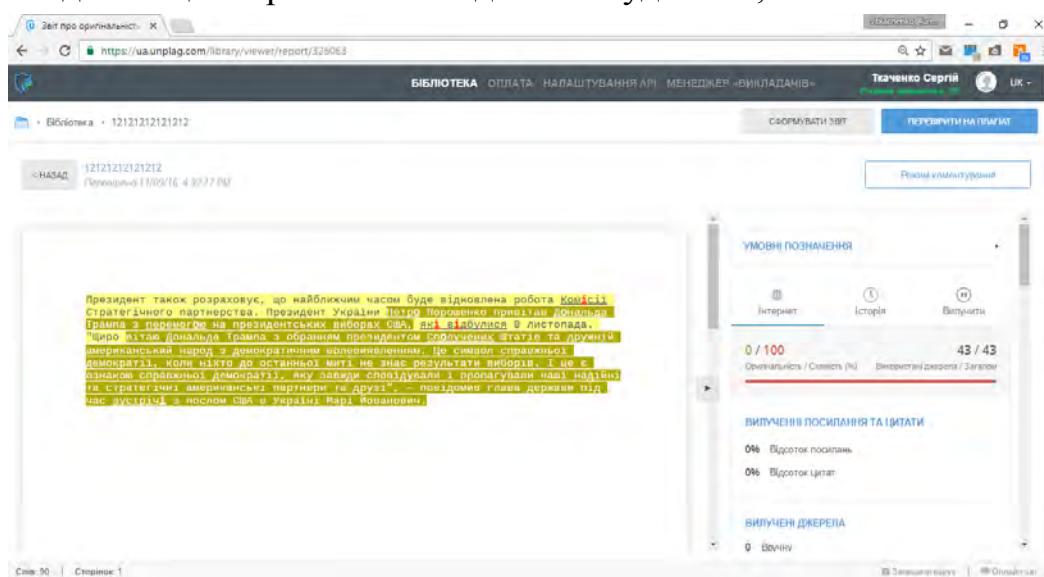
Звіт про оригінальніст ×

https://ua.unplag.com/library/viewer/report/326063

БІБЛІОТЕКА ОПЛАТА НАЛАШТУВАННЯ API МЕНЕДЖЕР «ВИКЛАДАЧІВ»

Ткаченко Сергій

UK

Бібліотека › 12121212121212

СФОРМУВАТИ ЗВІТ

ПЕРЕВІРИТИ НА ПЛАГІАТ

< НАЗАД

12121212121212

Перевірено 17/09/16 4:37:77 PM

Режим коментування

Президент також розраховує, що найближчим часом буде відновлена робота Комісії Стратегічного партнерства. Президент України Петро Порошенко привітав Дональда Трампа з перемогою на президентських виборах США, які відбулися 8 листопада. "Щиро вітаю Дональда Трампа з обранням президентом Сполучених Штатів та дружній американський народ з демократичним волевиявленням. Це символ справжньої демократії, коли ніхто до останньої миті не знає результати виборів. І це є ознакою справжньої демократії, яку завжди сповідували і пропагували наші надійні та стратегічні американські партнери та друзі", - повідомив глава держави під час зустрічі з послом США в Україні Марі Йованович.

УМОВНІ ПОЗНАЧЕННЯ

Інтернет

Історія

Вилучити

0 / 100

Оригінальність / Схожість (%)

43 / 43

Використані джерела / Загалом

ВИЛУЧЕННІ ПОСИЛАННЯ ТА ЦИТАТИ

0% Відсоток посилань

0% Відсоток цитат

ВИЛУЧЕНІ ДЖЕРЕЛА

0 Вручну

Слів: 90 | Сторінок: 1